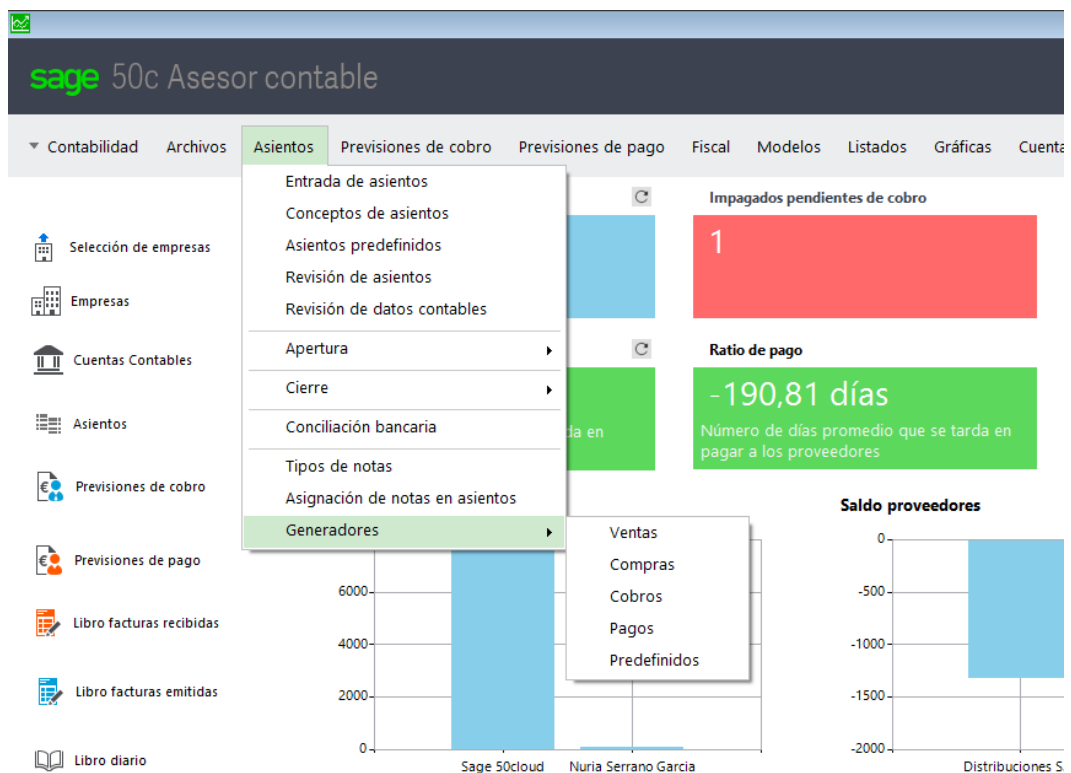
sage 50c Asesor contable

Contabilidad Archivos Asientos Previsiones de cobro Previsiones de pago Fiscal Modelos Listados Gráficas Cuenta

Entrada de asientos
Conceptos de asientos
Asientos predefinidos
Revisión de asientos
Revisión de datos contables
Apertura
Cierre
Conciliación bancaria
Tipos de notas
Asignación de notas en asientos
Generadores

Ventas
Compras
Cobros
Pagos
Predefinidos

Selección de empresas
Empresas
Cuentas Contables
Asientos
Previsiones de cobro
Previsiones de pago
Libro facturas recibidas
Libro facturas emitidas
Libro diario

Impagados pendientes de cobro
1

Ratio de pago
-190,81 días
Número de días promedio que se tarda en pagar a los proveedores

da en

Saldo proveedores

6000
4000
2000
0
Sage 50cloud
Nuria Serrano Garcia

0
-500
-1000
-1500
-2000
Distribuciones S